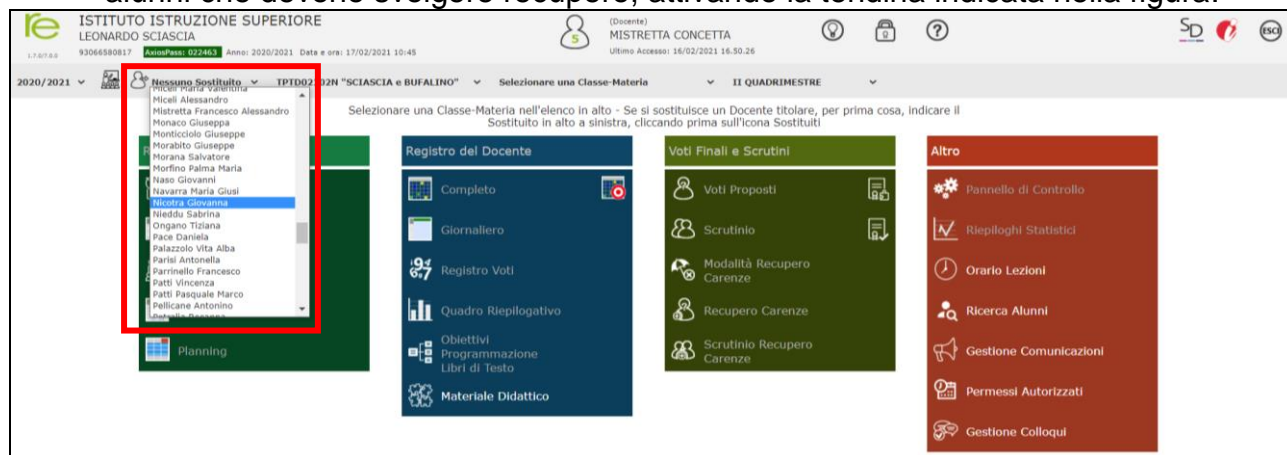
alunni che devono svolgere recupero, attivando la tendina indicata nella figura.

re 1.7.0/7.0.0
ISTITUTO ISTRUZIONE SUPERIORE
LEONARDO SCIASCIA
93066580817 AxiosPass: 022463 Anno: 2020/2021 Data e ora: 17/02/2021 10:45

(Docente)
MISTRETTA CONCETTA
Ultimo Accesso: 16/02/2021 16.50.26

SD ESCI

2020/2021 Nessuno Sostituito TPTD02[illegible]2N "SCIASCIA e BUFALINO" Selezionare una Classe-Materia II QUADRIMESTRE

Miceli Maria Valentina
Miceli Alessandro
Mistretta Francesco Alessandro
Monaco Giuseppa
Monticciolo Giuseppe
Morabito Giuseppe
Morana Salvatore
Morfino Palma Maria
Naso Giovanni
Navarra Maria Giusi
Nicotra Giovanna
Nieddu Sabrina
Ongano Tiziana
Pace Daniela
Palazzolo Vita Alba
Parisi Antonella
Parrinello Francesco
Patti Vincenza
Patti Pasquale Marco
Pellicane Antonino
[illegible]

Selezionare una Classe-Materia nell'elenco in alto - Se si sostituisce un Docente titolare, per prima cosa, indicare il Sostituito in alto a sinistra, cliccando prima sull'icona Sostituiti

Planning

Registro del Docente
Completo
Giornaliero
Registro Voti
Quadro Riepilogativo
Obiettivi Programmazione Libri di Testo
Materiale Didattico

Voti Finali e Scrutini
Voti Proposti
Scrutinio
Modalità Recupero Carenze
Recupero Carenze
Scrutinio Recupero Carenze

Altro
Pannello di Controllo
Riepiloghi Statistici
Orario Lezioni
Ricerca Alunni
Gestione Comunicazioni
Permessi Autorizzati
Gestione Colloqui